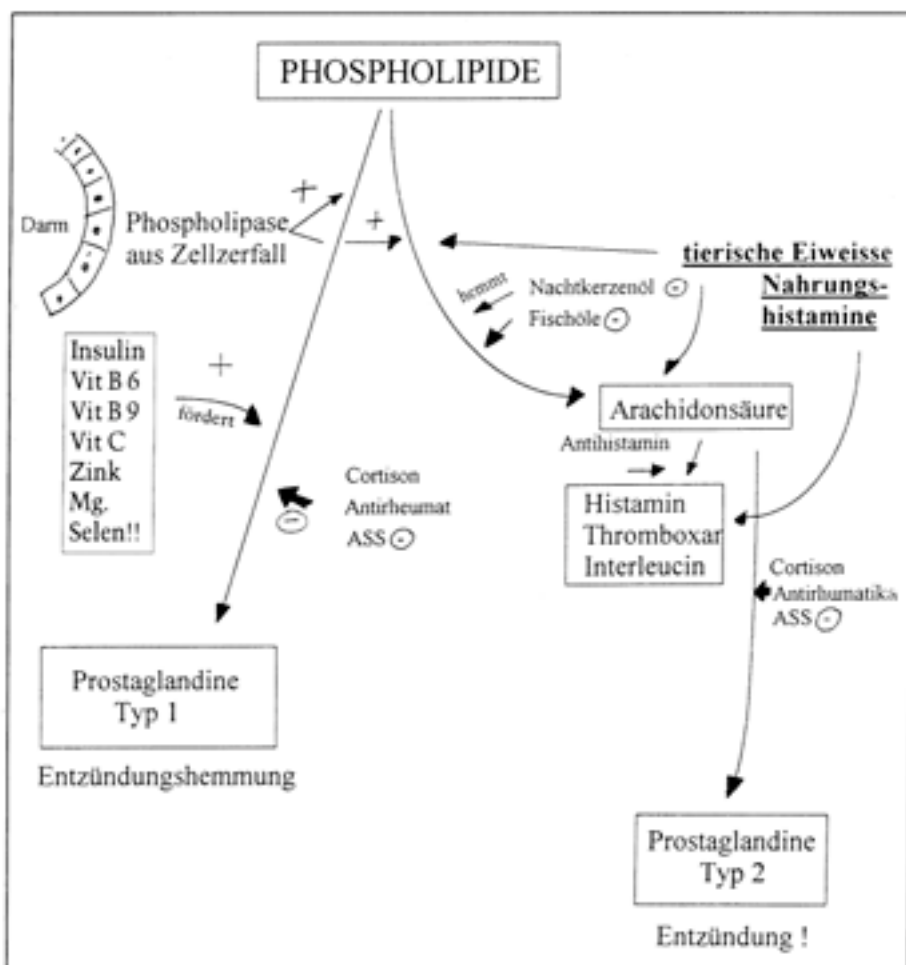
PHOSPHOLIPIDE

Darm

+

Phospholipase aus Zellzerfall

+

tierische Eiweisse

Nahrungshistamine

hemmt

Nachtkerzenöl ⊝

Fischöle ⊝

Insulin
Vit B 6
Vit B 9
Vit C
Zink
Mg.
Selen!!

+

fördert

Arachidonsäure

Antihistamin

Cortison
Antirheumat
ASS ⊝

⊝

Histamin
Thromboxar
Interleucin

Cortison
Antirhumatika
ASS ⊝

Prostaglandine
Typ 1

Entzündungshemmung

Prostaglandine
Typ 2

Entzündung !